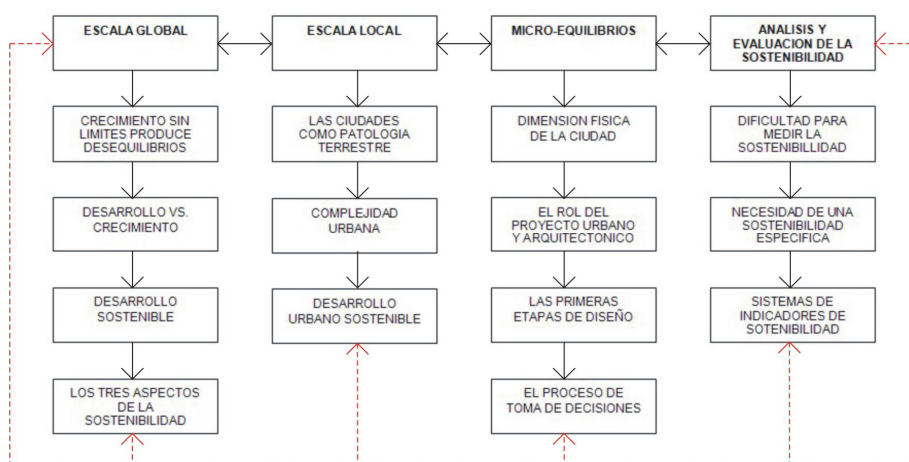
ESCALA GLOBAL

CRECIMIENTO SIN LIMITES PRODUCE DESEQUILIBRIOS

DESARROLLO VS. CRECIMIENTO

DESARROLLO SOSTENIBLE

LOS TRES ASPECTOS DE LA SOSTENIBILIDAD

ESCALA LOCAL

LAS CIUDADES COMO PATOLOGIA TERRESTRE

COMPLEJIDAD URBANA

DESARROLLO URBANO SOSTENIBLE

MICRO-EQUILIBRIOS

DIMENSION FISICA DE LA CIUDAD

EL ROL DEL PROYECTO URBANO Y ARQUITECTONICO

LAS PRIMERAS ETAPAS DE DISEÑO

EL PROCESO DE TOMA DE DECISIONES

ANALISIS Y EVALUACION DE LA SOSTENIBILIDAD

DIFICULTAD PARA MEDIR LA SOSTENIBILIDAD

NECESIDAD DE UNA SOSTENIBILIDAD ESPECIFICA

SISTEMAS DE INDICADORES DE SOTENIBILIDAD